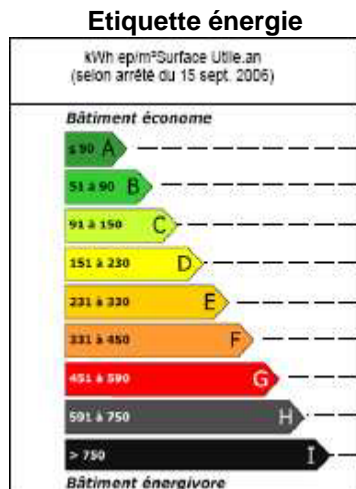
Etiquette énergie

kWh ep/m²Surface Utile.an
(selon arrêté du 15 sept. 2006)

Bâtiment économe

≤ 50 A

51 à 90 B

91 à 150 C

151 à 230 D

231 à 330 E

331 à 450 F

451 à 590 G

591 à 750 H

> 750 I

Bâtiment énergivore